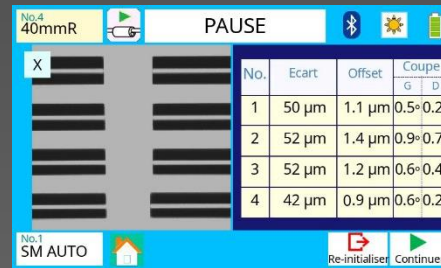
No.4
40mmR

PAUSE

X

| No. | Ecart | Offset | Coupe G | D |
|---|---|---|---|---|
| 1 | 50 µm | 1.1 µm | 0.5° | 0.2 |
| 2 | 52 µm | 1.4 µm | 0.9° | 0.7 |
| 3 | 52 µm | 1.2 µm | 0.6° | 0.4 |
| 4 | 42 µm | 0.9 µm | 0.6° | 0.2 |

No.1
SM AUTO

Re-initialiser

Continue